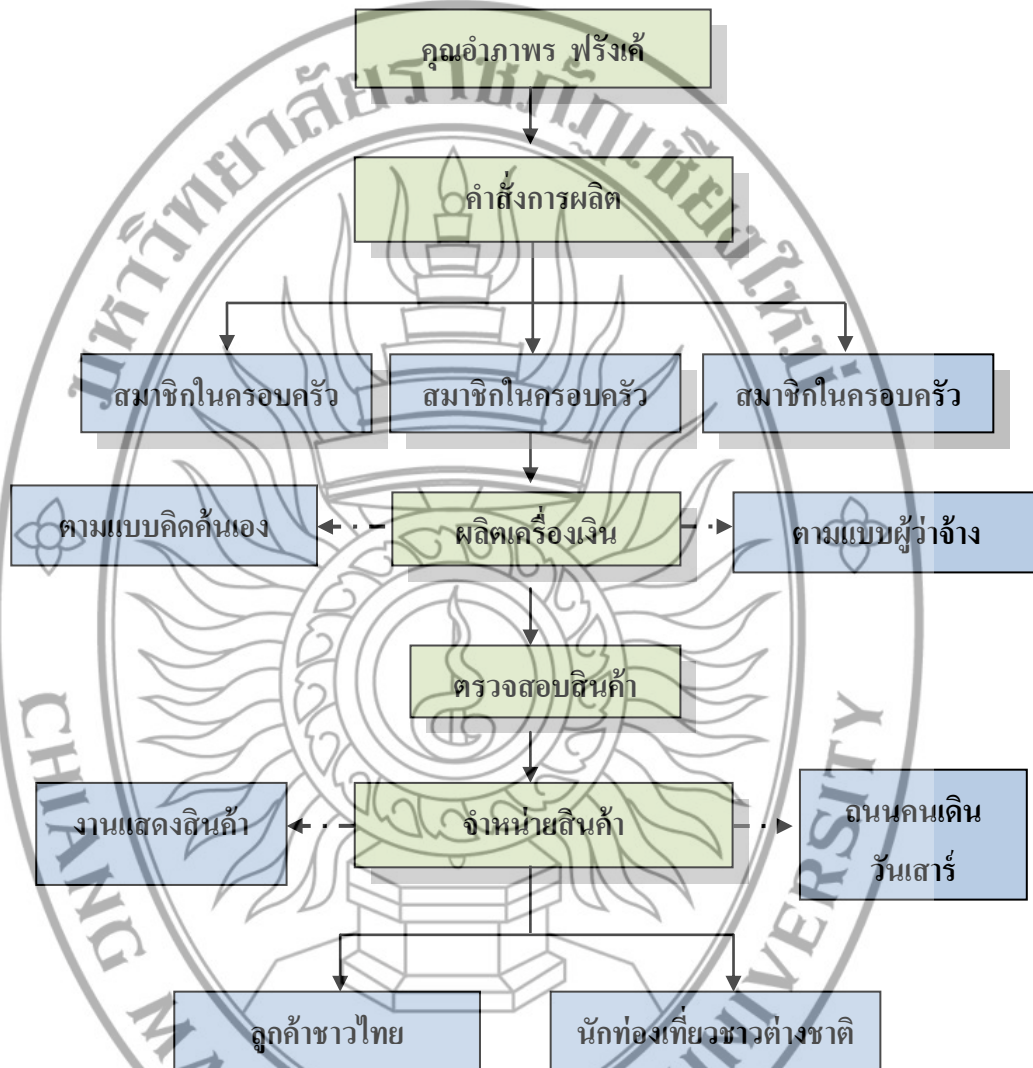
มหาวิทยาลัยราชภัฏเชียงใหม่

คุณอำภาพร ฟรังเค้

คำสั่งการผลิต

สมาชิกในครอบครัว

สมาชิกในครอบครัว

สมาชิกในครอบครัว

ตามแบบคิดค้นเอง

ผลิตเครื่องเงิน

ตามแบบผู้ว่าจ้าง

ตรวจสอบสินค้า

งานแสดงสินค้า

จำหน่ายสินค้า

ถนนคนเดิน วันเสาร์

ลูกค้าชาวไทย

นักท่องเที่ยวชาวต่างชาติ

CHIANG MAI RAJABHAT UNIVERSITY